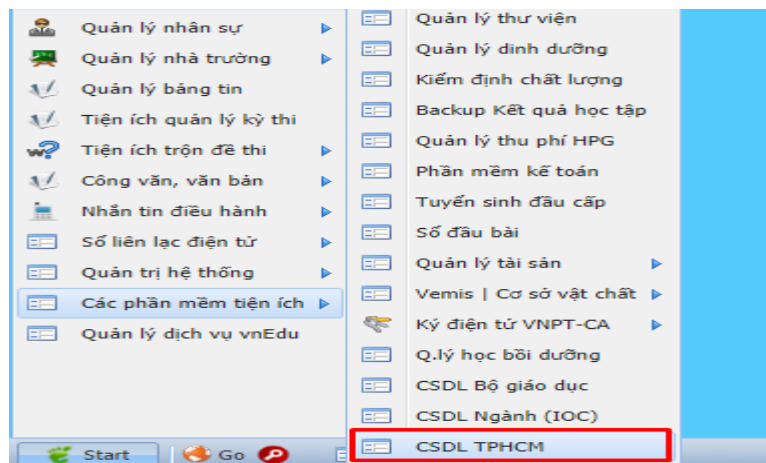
Quản lý nhân sự
Quản lý nhà trường
Quản lý bảng tin
Tiện ích quản lý kỳ thi
Tiện ích trộn đề thi
Công văn, văn bản
Nhắn tin điều hành
Sổ liên lạc điện tử
Quản trị hệ thống
Các phần mềm tiện ích
Quản lý dịch vụ vnEdu

Quản lý thư viện
Quản lý dinh dưỡng
Kiểm định chất lượng
Backup Kết quả học tập
Quản lý thu phí HPG
Phần mềm kế toán
Tuyển sinh đầu cấp
Sổ đầu bài
Quản lý tài sản
Vemis | Cơ sở vật chất
Ký điện tử VNPT-CA
Q.lý học bồi dưỡng
CSDL Bộ giáo dục
CSDL Ngành (IOC)
CSDL TPHCM

Start
Go